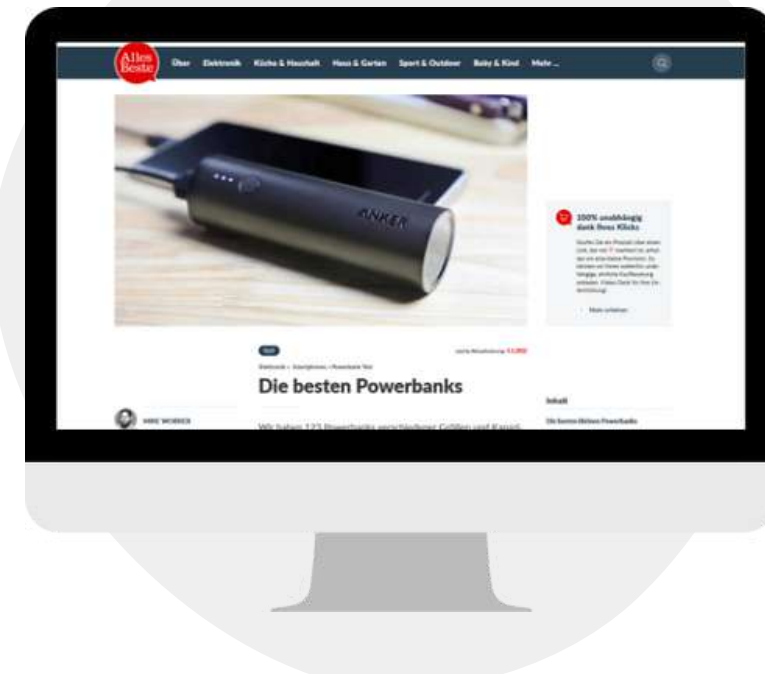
Alles Beste

Über Elektronik Küche & Haushalt Haus & Garten Sport & Outdoor Baby & Kind Mehr ...

ANKER

100% unabhängig dank Ihres Klicks

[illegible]

Mehr erfahren

Test

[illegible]

Elektronik › Smartphones › Powerbank Test

Die besten Powerbanks

MIKE WOBKER

Wir haben 123 Powerbanks verschiedener Größen und Kapazi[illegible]

Inhalt

Die besten kleinen Powerbanks